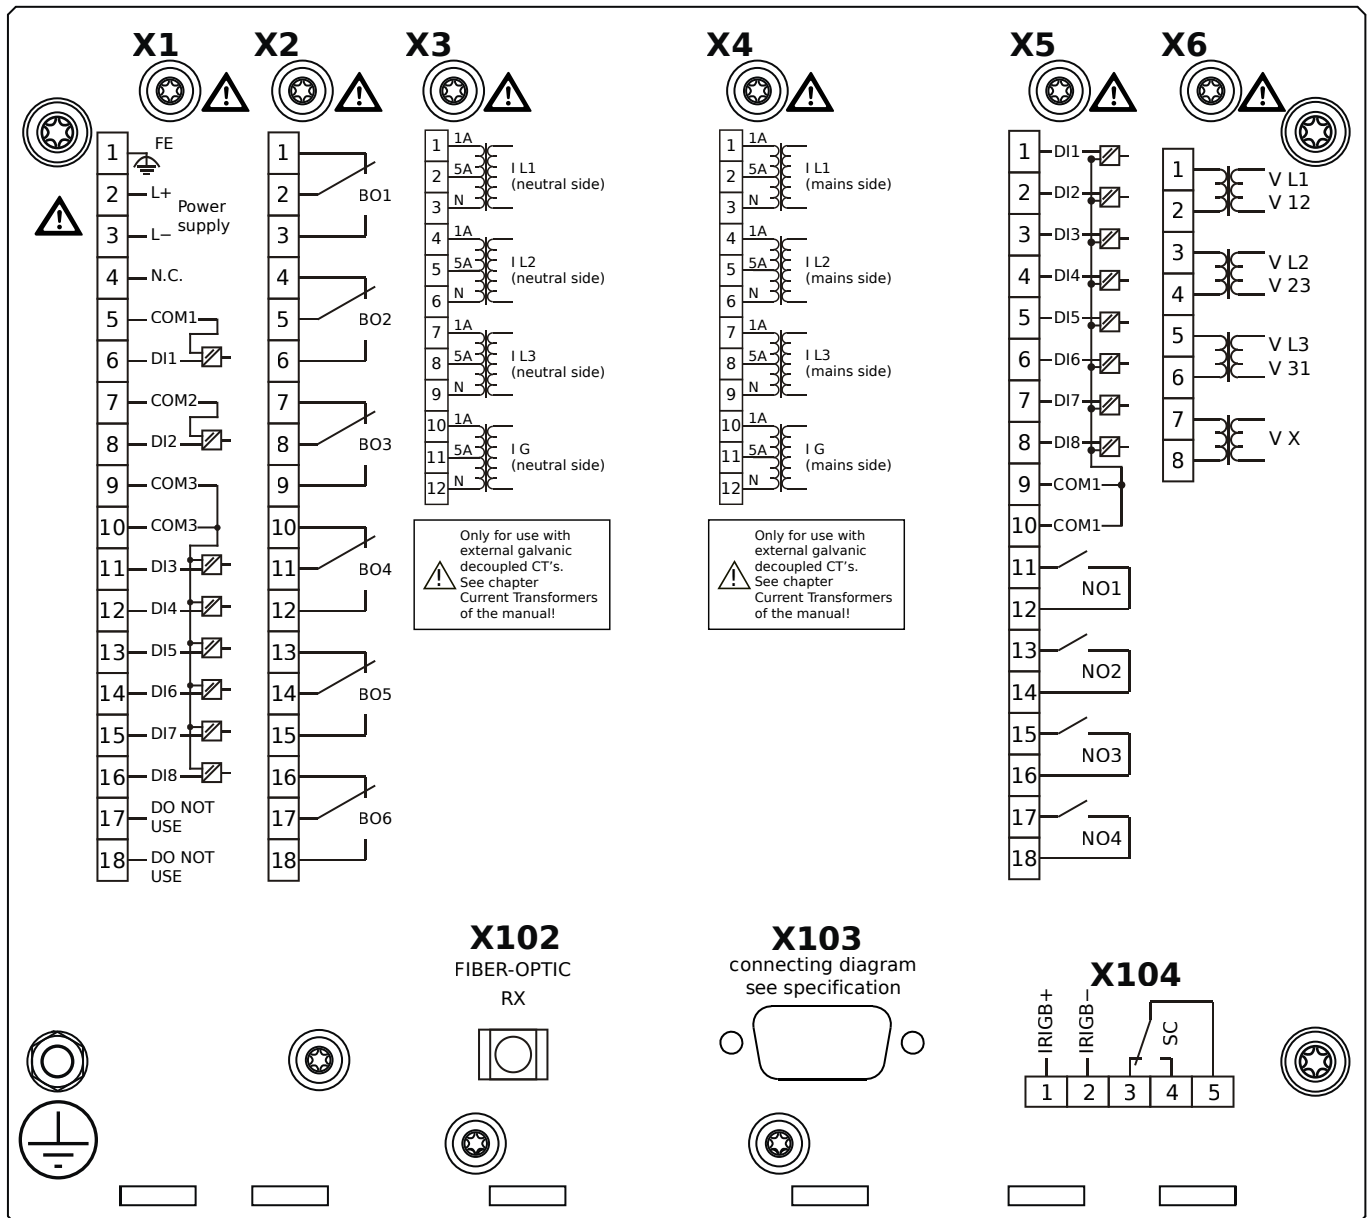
X1 X2 X3 X4 X5 X6

X1
1 FE
2 L+ Power supply
3 L−
4 N.C.
5 COM1
6 DI1
7 COM2
8 DI2
9 COM3
10 COM3
11 DI3
12 DI4
13 DI5
14 DI6
15 DI7
16 DI8
17 DO NOT USE
18 DO NOT USE

X2
1
2 BO1
3
4
5 BO2
6
7
8 BO3
9
10
11 BO4
12
13
14 BO5
15
16
17 BO6
18

X3
1 1A
2 5A I L1 (neutral side)
3 N
4 1A
5 5A I L2 (neutral side)
6 N
7 1A
8 5A I L3 (neutral side)
9 N
10 1A
11 5A I G (neutral side)
12 N

Only for use with external galvanic decoupled CT's. See chapter Current Transformers of the manual!

X4
1 1A
2 5A I L1 (mains side)
3 N
4 1A
5 5A I L2 (mains side)
6 N
7 1A
8 5A I L3 (mains side)
9 N
10 1A
11 5A I G (mains side)
12 N

Only for use with external galvanic decoupled CT's. See chapter Current Transformers of the manual!

X5
1 DI1
2 DI2
3 DI3
4 DI4
5 DI5
6 DI6
7 DI7
8 DI8
9 COM1
10 COM1
11
12 NO1
13
14 NO2
15
16 NO3
17
18 NO4

X6
1 V L1
2 V 12
3 V L2
4 V 23
5 V L3
6 V 31
7 V X
8

X102
FIBER-OPTIC
RX

X103
connecting diagram see specification

X104
IRIGB+ IRIGB− SC
1 2 3 4 5